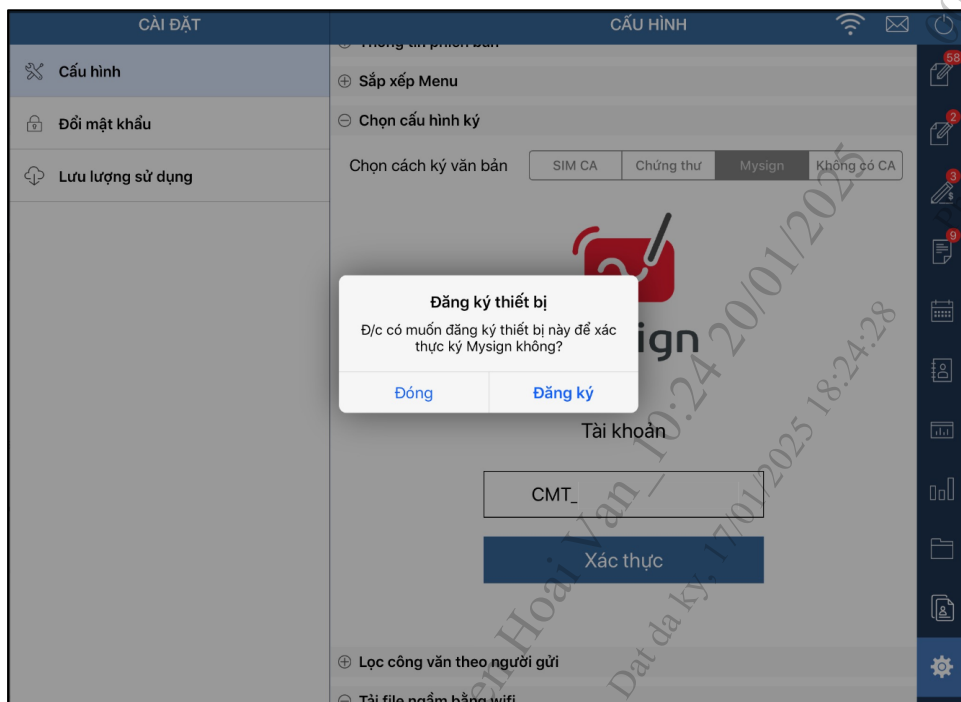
CÀI ĐẶT

Cấu hình

Đổi mật khẩu

Lưu lượng sử dụng

CẤU HÌNH

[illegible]

Sắp xếp Menu

Chọn cấu hình ký

Chọn cách ký văn bản

| SIM CA | Chứng thư | Mysign | Không có CA |
|---|---|---|---|

ign

Đăng ký thiết bị

Đ/c có muốn đăng ký thiết bị này để xác thực ký Mysign không?

Đóng

Đăng ký

Tài khoản

CMT_

Xác thực

Lọc công văn theo người gửi

Tải file ngầm bằng wifi

58

2

3

9

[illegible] Hoai Van _ 10:24 20/01/2025

Dat da ky, 17/01/2025 18:24:28